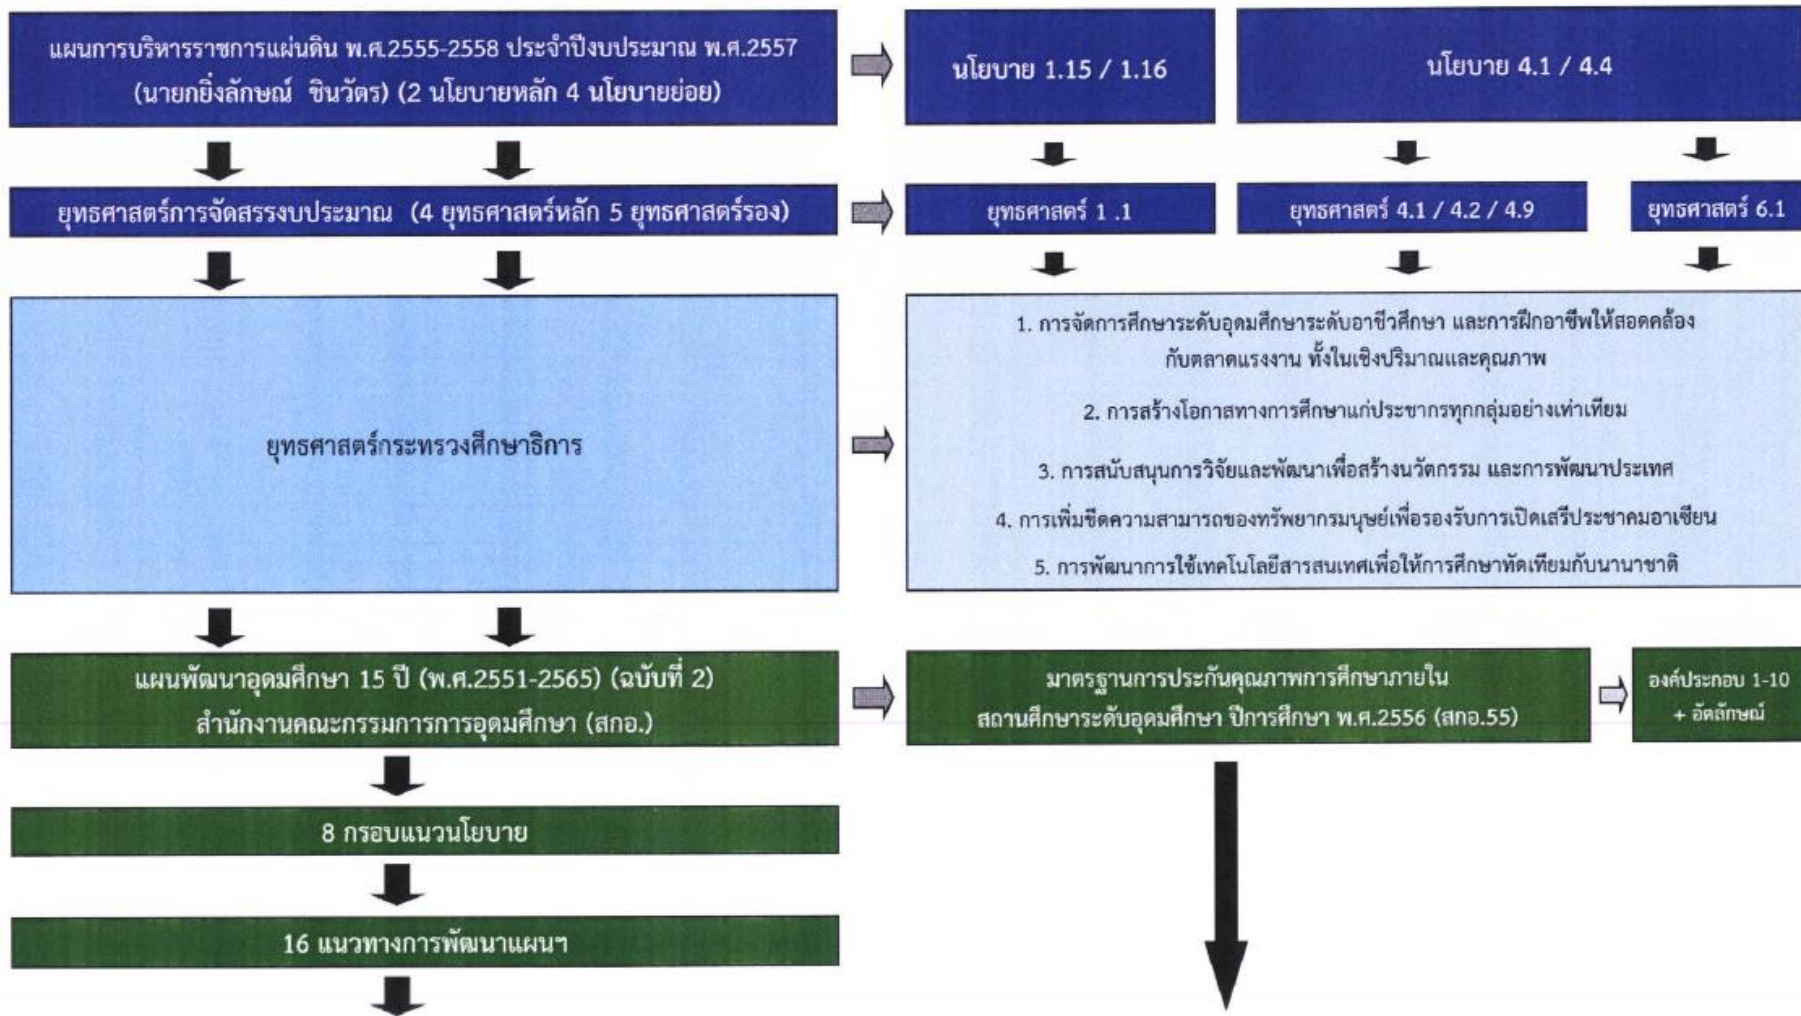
แผนการบริหารราชการแผ่นดิน พ.ศ.2555-2558 ประจำปีงบประมาณ พ.ศ.2557 (นายกยิ่งลักษณ์ ชินวัตร) (2 นโยบายหลัก 4 นโยบายย่อย)

นโยบาย 1.15 / 1.16

นโยบาย 4.1 / 4.4

ยุทธศาสตร์การจัดสรรงบประมาณ (4 ยุทธศาสตร์หลัก 5 ยุทธศาสตร์รอง)

ยุทธศาสตร์ 1 .1

ยุทธศาสตร์ 4.1 / 4.2 / 4.9

ยุทธศาสตร์ 6.1

ยุทธศาสตร์กระทรวงศึกษาธิการ

1. การจัดการศึกษาระดับอุดมศึกษาระดับอาชีวศึกษา และการฝึกอาชีพให้สอดคล้องกับตลาดแรงงาน ทั้งในเชิงปริมาณและคุณภาพ

2. การสร้างโอกาสทางการศึกษาแก่ประชากรทุกกลุ่มอย่างเท่าเทียม

3. การสนับสนุนการวิจัยและพัฒนาเพื่อสร้างนวัตกรรม และการพัฒนาประเทศ

4. การเพิ่มขีดความสามารถของทรัพยากรมนุษย์เพื่อรองรับการเปิดเสรีประชาคมอาเซียน

5. การพัฒนาการใช้เทคโนโลยีสารสนเทศเพื่อให้การศึกษาทัดเทียมกับนานาชาติ

แผนพัฒนาอุดมศึกษา 15 ปี (พ.ศ.2551-2565) (ฉบับที่ 2) สำนักงานคณะกรรมการการอุดมศึกษา (สกอ.)

มาตรฐานการประกันคุณภาพการศึกษาภายใน สถานศึกษาระดับอุดมศึกษา ปีการศึกษา พ.ศ.2556 (สกอ.55)

องค์ประกอบ 1-10 + อัตลักษณ์

8 กรอบแนวนโยบาย

16 แนวทางการพัฒนาแผนฯ